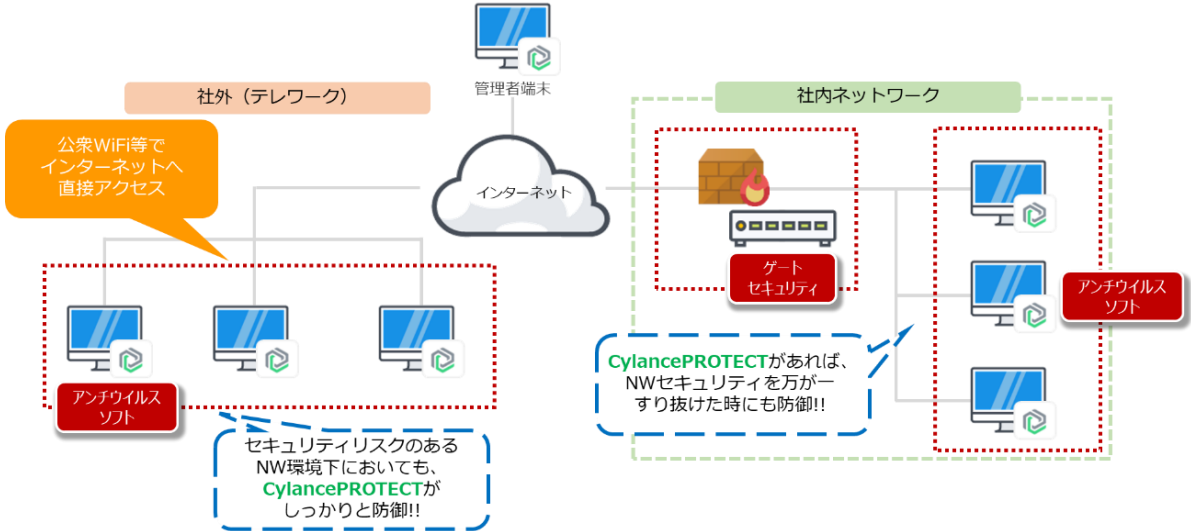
管理者端末

社外（テレワーク）

公衆WiFi等でインターネットへ直接アクセス

インターネット

社内ネットワーク

ゲートセキュリティ

アンチウイルスソフト

CylancePROTECTがあれば、NWセキュリティを万が一すり抜けた時にも防御!!

アンチウイルスソフト

セキュリティリスクのあるNW環境下においても、CylancePROTECTがしっかりと防御!!